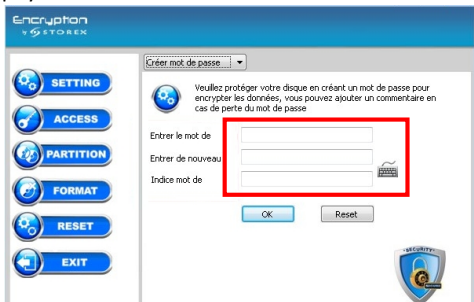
Encryption
by STOREX

SETTING
ACCESS
PARTITION
FORMAT
RESET
EXIT

Créer mot de passe

Veuillez protéger votre disque en créant un mot de passe pour encrypter les données, vous pouvez ajouter un commentaire en cas de perte du mot de passe

Entrer le mot de
Entrer de nouveau
Indice mot de

OK
Reset

SECURITY